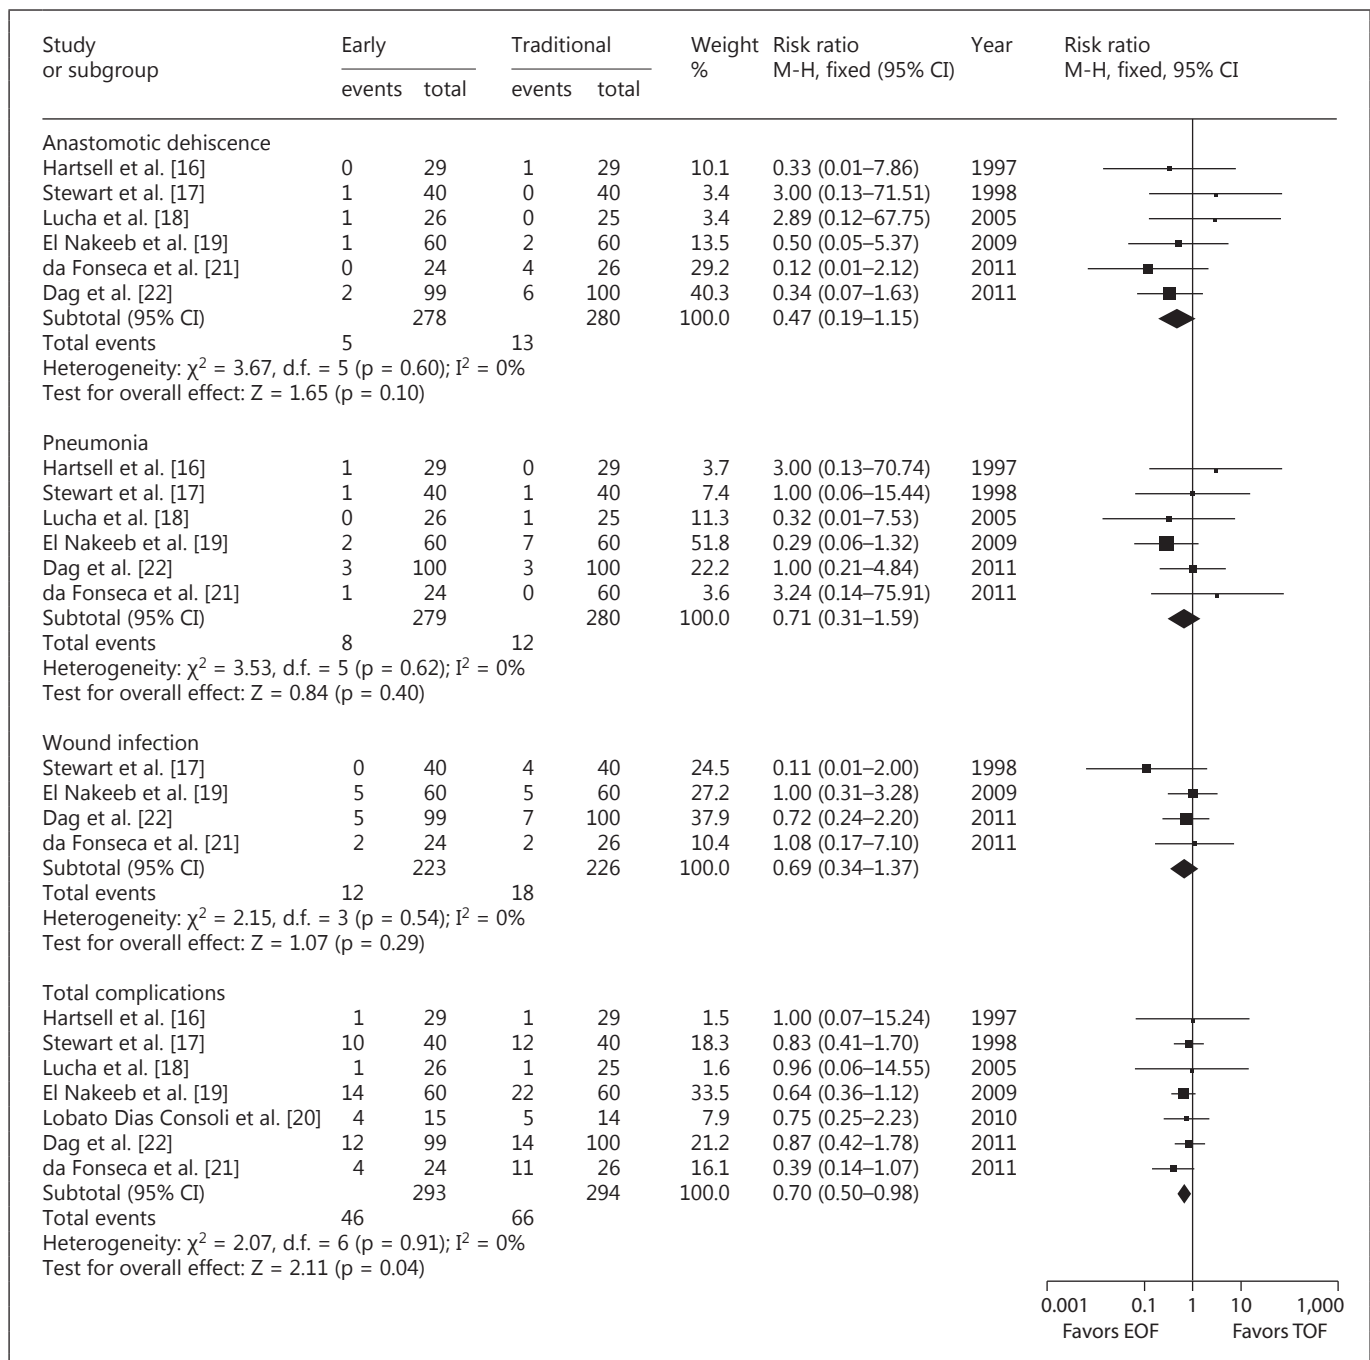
| Study or subgroup | Early events | Early total | Traditional events | Traditional total | Weight % | Risk ratio M-H, fixed (95% CI) | Year |
|---|---|---|---|---|---|---|---|
| Anastomotic dehiscence | | | | | | | |
| Hartsell et al. [16] | 0 | 29 | 1 | 29 | 10.1 | 0.33 (0.01–7.86) | 1997 |
| Stewart et al. [17] | 1 | 40 | 0 | 40 | 3.4 | 3.00 (0.13–71.51) | 1998 |
| Lucha et al. [18] | 1 | 26 | 0 | 25 | 3.4 | 2.89 (0.12–67.75) | 2005 |
| El Nakeeb et al. [19] | 1 | 60 | 2 | 60 | 13.5 | 0.50 (0.05–5.37) | 2009 |
| da Fonseca et al. [21] | 0 | 24 | 4 | 26 | 29.2 | 0.12 (0.01–2.12) | 2011 |
| Dag et al. [22] | 2 | 99 | 6 | 100 | 40.3 | 0.34 (0.07–1.63) | 2011 |
| Subtotal (95% CI) | | 278 | | 280 | 100.0 | 0.47 (0.19–1.15) | |
| Total events | 5 | | 13 | | | | |
| Heterogeneity: $\chi^2 = 3.67$, d.f. = 5 (p = 0.60); $I^2 = 0\%$ | | | | | | | |
| Test for overall effect: Z = 1.65 (p = 0.10) | | | | | | | |
| Pneumonia | | | | | | | |
| Hartsell et al. [16] | 1 | 29 | 0 | 29 | 3.7 | 3.00 (0.13–70.74) | 1997 |
| Stewart et al. [17] | 1 | 40 | 1 | 40 | 7.4 | 1.00 (0.06–15.44) | 1998 |
| Lucha et al. [18] | 0 | 26 | 1 | 25 | 11.3 | 0.32 (0.01–7.53) | 2005 |
| El Nakeeb et al. [19] | 2 | 60 | 7 | 60 | 51.8 | 0.29 (0.06–1.32) | 2009 |
| Dag et al. [22] | 3 | 100 | 3 | 100 | 22.2 | 1.00 (0.21–4.84) | 2011 |
| da Fonseca et al. [21] | 1 | 24 | 0 | 60 | 3.6 | 3.24 (0.14–75.91) | 2011 |
| Subtotal (95% CI) | | 279 | | 280 | 100.0 | 0.71 (0.31–1.59) | |
| Total events | 8 | | 12 | | | | |
| Heterogeneity: $\chi^2 = 3.53$, d.f. = 5 (p = 0.62); $I^2 = 0\%$ | | | | | | | |
| Test for overall effect: Z = 0.84 (p = 0.40) | | | | | | | |
| Wound infection | | | | | | | |
| Stewart et al. [17] | 0 | 40 | 4 | 40 | 24.5 | 0.11 (0.01–2.00) | 1998 |
| El Nakeeb et al. [19] | 5 | 60 | 5 | 60 | 27.2 | 1.00 (0.31–3.28) | 2009 |
| Dag et al. [22] | 5 | 99 | 7 | 100 | 37.9 | 0.72 (0.24–2.20) | 2011 |
| da Fonseca et al. [21] | 2 | 24 | 2 | 26 | 10.4 | 1.08 (0.17–7.10) | 2011 |
| Subtotal (95% CI) | | 223 | | 226 | 100.0 | 0.69 (0.34–1.37) | |
| Total events | 12 | | 18 | | | | |
| Heterogeneity: $\chi^2 = 2.15$, d.f. = 3 (p = 0.54); $I^2 = 0\%$ | | | | | | | |
| Test for overall effect: Z = 1.07 (p = 0.29) | | | | | | | |
| Total complications | | | | | | | |
| Hartsell et al. [16] | 1 | 29 | 1 | 29 | 1.5 | 1.00 (0.07–15.24) | 1997 |
| Stewart et al. [17] | 10 | 40 | 12 | 40 | 18.3 | 0.83 (0.41–1.70) | 1998 |
| Lucha et al. [18] | 1 | 26 | 1 | 25 | 1.6 | 0.96 (0.06–14.55) | 2005 |
| El Nakeeb et al. [19] | 14 | 60 | 22 | 60 | 33.5 | 0.64 (0.36–1.12) | 2009 |
| Lobato Dias Consoli et al. [20] | 4 | 15 | 5 | 14 | 7.9 | 0.75 (0.25–2.23) | 2010 |
| Dag et al. [22] | 12 | 99 | 14 | 100 | 21.2 | 0.87 (0.42–1.78) | 2011 |
| da Fonseca et al. [21] | 4 | 24 | 11 | 26 | 16.1 | 0.39 (0.14–1.07) | 2011 |
| Subtotal (95% CI) | | 293 | | 294 | 100.0 | 0.70 (0.50–0.98) | |
| Total events | 46 | | 66 | | | | |
| Heterogeneity: $\chi^2 = 2.07$, d.f. = 6 (p = 0.91); $I^2 = 0\%$ | | | | | | | |
| Test for overall effect: Z = 2.11 (p = 0.04) | | | | | | | |

Risk ratio
M-H, fixed, 95% CI

0.001 0.1 1 10 1,000
Favors EOF Favors TOF